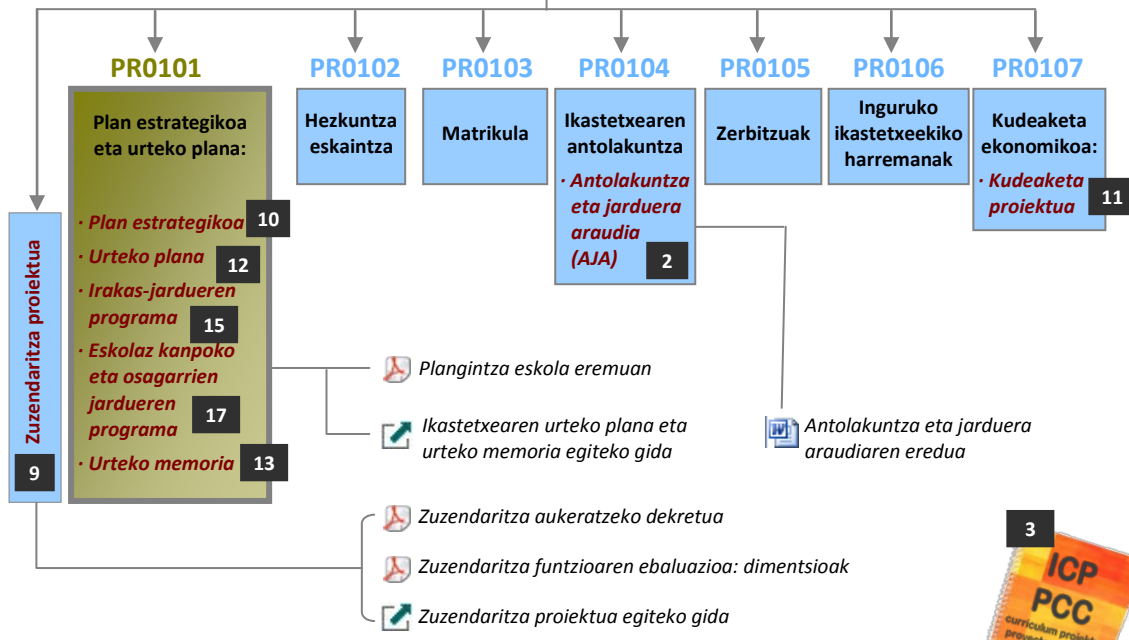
PR0101

Plan estrategikoa eta urteko plana:

· Plan estrategikoa 10

· Urteko plana 12

· Irakas-jardueren programa 15

· Eskolaz kanpoko eta osagarrien jardueren programa 17

· Urteko memoria 13

PR0102

Hezkuntza eskaintza

PR0103

Matrikula

PR0104

Ikastetxearen antolakuntza

· Antolakuntza eta jarduera araudia (AJA) 2

PR0105

Zerbitzuak

PR0106

Inguruko ikastetxeekiko harremanak

PR0107

Kudeaketa ekonomikoa:

· Kudeaketa proiektua 11

Zuzendaritza proiektua

9

Plangintza eskola eremuan

Ikastetxearen urteko plana eta urteko memoria egiteko gida

Antolakuntza eta jarduera araudiaren eredua

Zuzendaritza aukeratzeko dekretua

Zuzendaritza funtzioaren ebaluazioa: dimentsioak

Zuzendaritza proiektua egiteko gida

3

ICP

PCC

curriculum proiekt

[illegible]